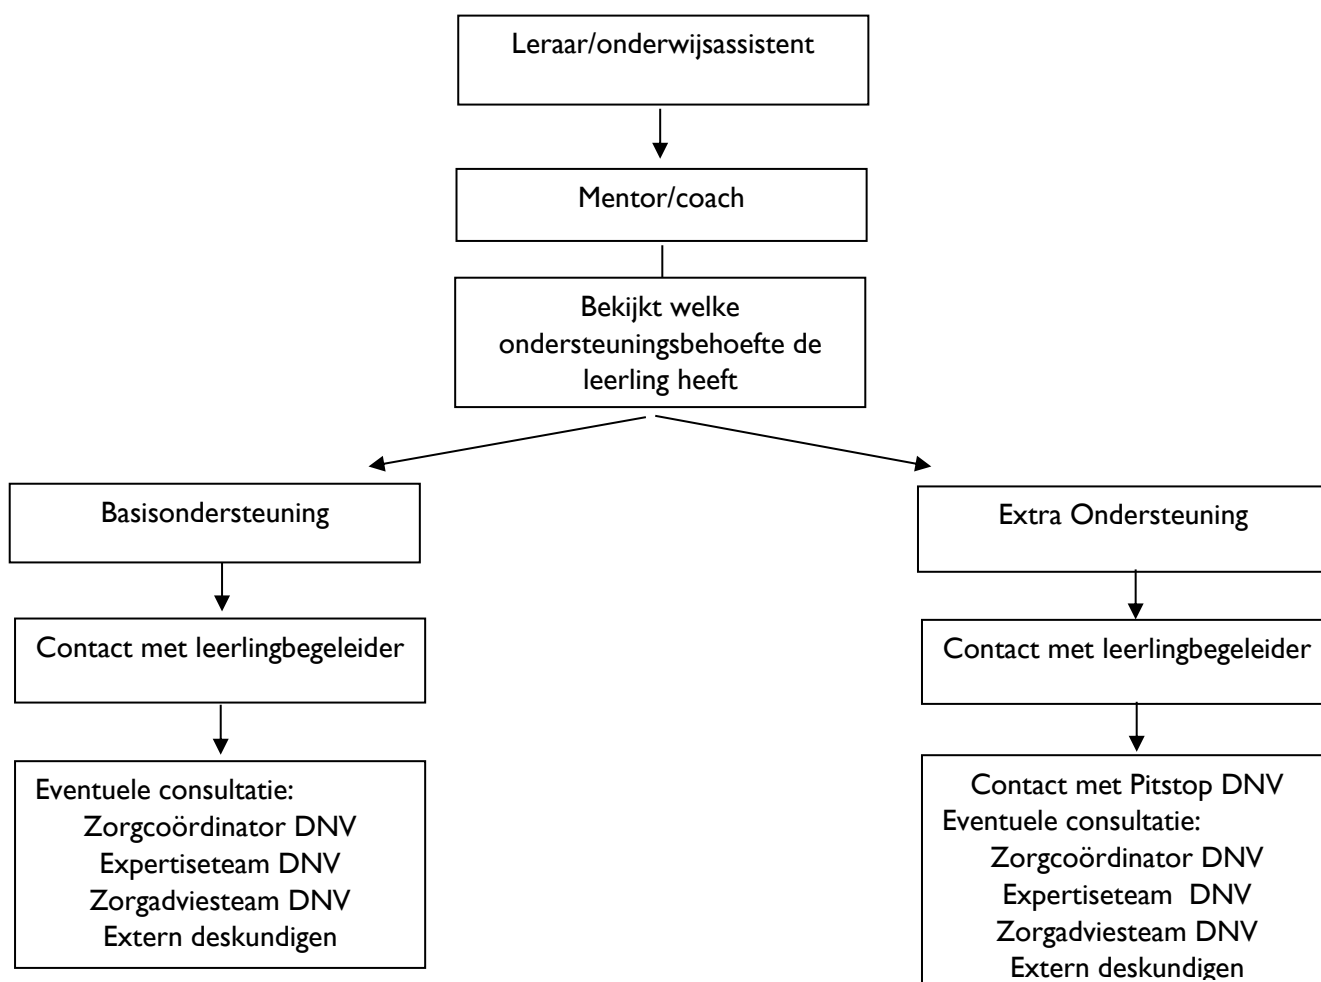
Leraar/onderwijsassistent

Mentor/coach

Bekijkt welke ondersteuningsbehoefte de leerling heeft

Basisondersteuning

Contact met leerlingbegeleider

Eventuele consultatie:
Zorgcoördinator DNV
Expertiseteam DNV
Zorgadviesteam DNV
Extern deskundigen

Extra Ondersteuning

Contact met leerlingbegeleider

Contact met Pitstop DNV
Eventuele consultatie:
Zorgcoördinator DNV
Expertiseteam DNV
Zorgadviesteam DNV
Extern deskundigen